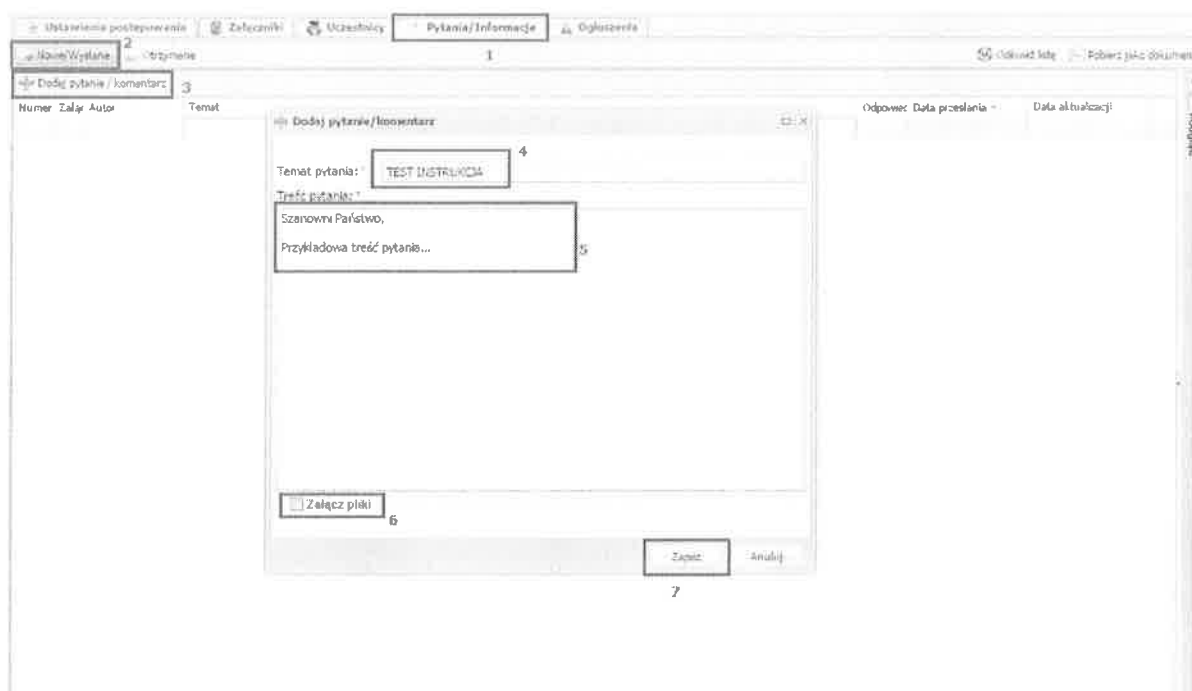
Ustawienia postępowania | Załączniki | Uczestnicy | Pytania/Informacje | Ogłoszenia

1

Nowe/Wysłane 2 | Otrzymane

Odśwież listę | Pobierz jako dokument

Dodaj pytanie / komentarz 3

| Numer | Załą | Autor | Temat | Odpowiedź | Data przesłania | Data aktualizacji |
|---|---|---|---|---|---|---|

Dodaj pytanie/komentarz

Temat pytania: * TEST INSTRUKCJA 4

Treść pytania: *

Szanowni Państwo,

Przykładowa treść pytania... 5

Załącz pliki 6

Zapisz 7 Anuluj